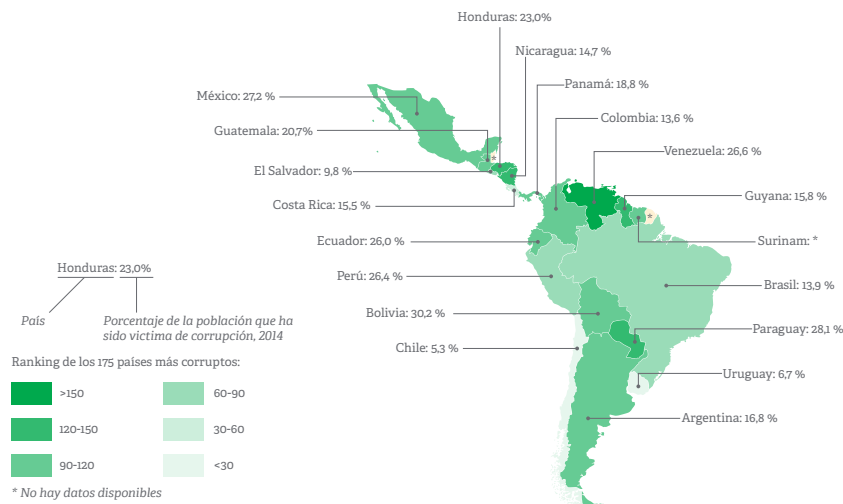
Honduras: 23,0%
Nicaragua: 14,7 %
México: 27,2 %
Panamá: 18,8 %
Colombia: 13,6 %
Guatemala: 20,7%
Venezuela: 26,6 %
El Salvador: 9,8 %
Guyana: 15,8 %
Costa Rica: 15,5 %
Ecuador: 26,0 %
Surinam: *
Perú: 26,4 %
Brasil: 13,9 %
Bolivia: 30,2 %
Paraguay: 28,1 %
Chile: 5,3 %
Uruguay: 6,7 %
Argentina: 16,8 %

Honduras: 23,0%

*País*

*Porcentaje de la población que ha sido víctima de corrupción, 2014*

Ranking de los 175 países más corruptos:

| | |
|---|---|
| >150 | 60-90 |
| 120-150 | 30-60 |
| 90-120 | <30 |

*\* No hay datos disponibles*